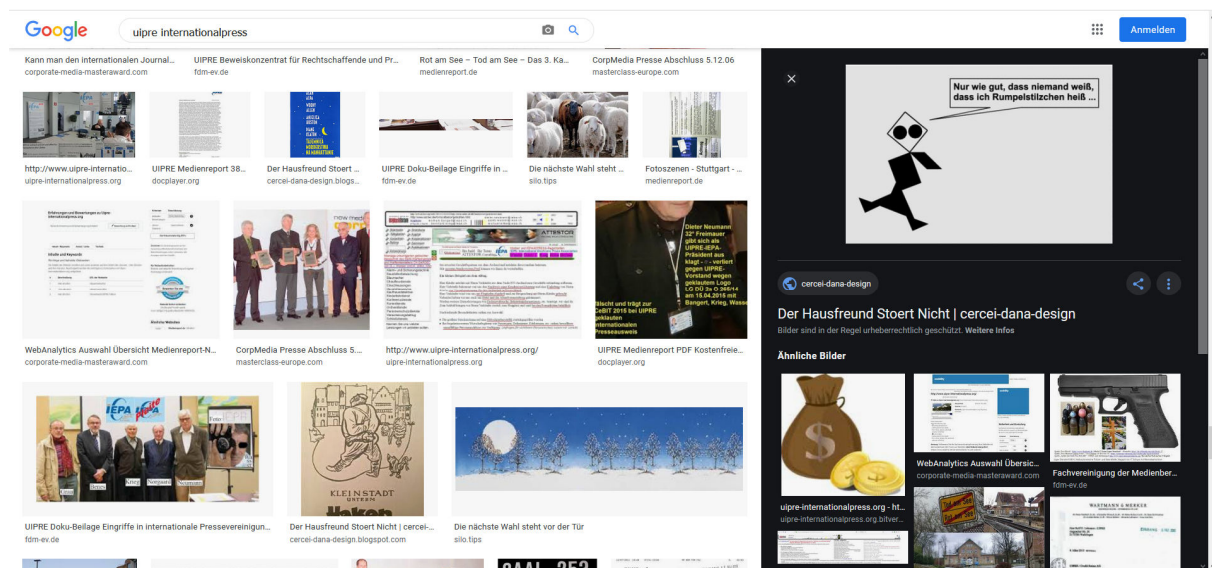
Google

uipre internationalpress

Anmelden

Kann man den internationalen Journal...
corporate-media-masteraward.com

UIPRE Beweiskonzentrat für Rechtschaffende und Pr...
fdm-ev.de

Rot am See – Tod am See – Das 3. Ka...
medienreport.de

CorpMedia Presse Abschluss 5.12.06
masterclass-europe.com

http://www.uipre-internationalpress.org
uipre-internationalpress.org

UIPRE Medienreport 38...
docplayer.org

Der Hausfreund Stoert ...
cercei-dana-design.blogs...

UIPRE Doku-Beilage Eingriffe in ...
fdm-ev.de

Die nächste Wahl steht ...
silo.tips

Fotoszenen - Stuttgart - ...
medienreport.de

WebAnalytics Auswahl Übersicht Medienreport-N...
corporate-media-masteraward.com

CorpMedia Presse Abschluss 5...
masterclass-europe.com

http://www.uipre-internationalpress.org/
uipre-internationalpress.org

UIPRE Medienreport PDF Kostenfreie...
docplayer.org

Dieter Neumann 32° Freimauer gibt sich als UIPRE-IEPA-Präsident aus klagt - - verliert gegen UIPRE-Vorstand wegen geklautem Logo LG DÜ 2a O 265/14 am 15.04.2015 mit Bangert, Krieg, Wasse

Sticht und trägt zur CeBIT 2015 bei UIPRE geklauten Internationalen Presseausweis

IEPA

Krieg

Norgaard

Neumann

KLEINSTADT UNTERN

UIPRE Doku-Beilage Eingriffe in internationale Pressevereinigun...
fdm-ev.de

Der Hausfreund Stoert Nicht | cercei-...
cercei-dana-design.blogspot.com

Die nächste Wahl steht vor der Tür
silo.tips

Nur wie gut, dass niemand weiß, dass ich Rumpelstilzchen heiß ...

cercei-dana-design

Der Hausfreund Stoert Nicht | cercei-dana-design

Bilder sind in der Regel urheberrechtlich geschützt. Weitere Infos

Ähnliche Bilder

uipre-internationalpress.org - ht...
uipre-internationalpress.org.bitver...

WebAnalytics Auswahl Übersic...
corporate-media-masteraward.com

Fachvereinigung der Medienber...
fdm-ev.de